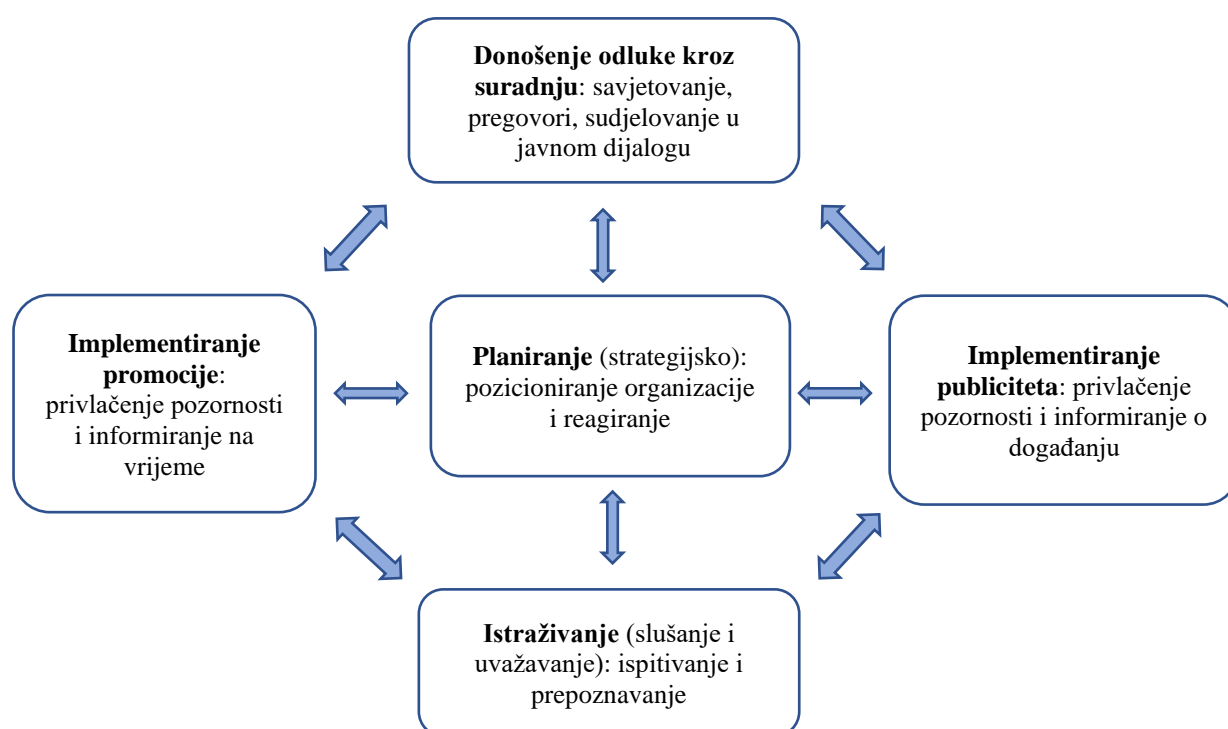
**Donošenje odluke kroz suradnju**: savjetovanje, pregovori, sudjelovanje u javnom dijalogu

**Implementiranje promocije**: privlačenje pozornosti i informiranje na vrijeme

**Planiranje** (strategijsko): pozicioniranje organizacije i reagiranje

**Implementiranje publiciteta**: privlačenje pozornosti i informiranje o događanju

**Istraživanje** (slušanje i uvažavanje): ispitivanje i prepoznavanje